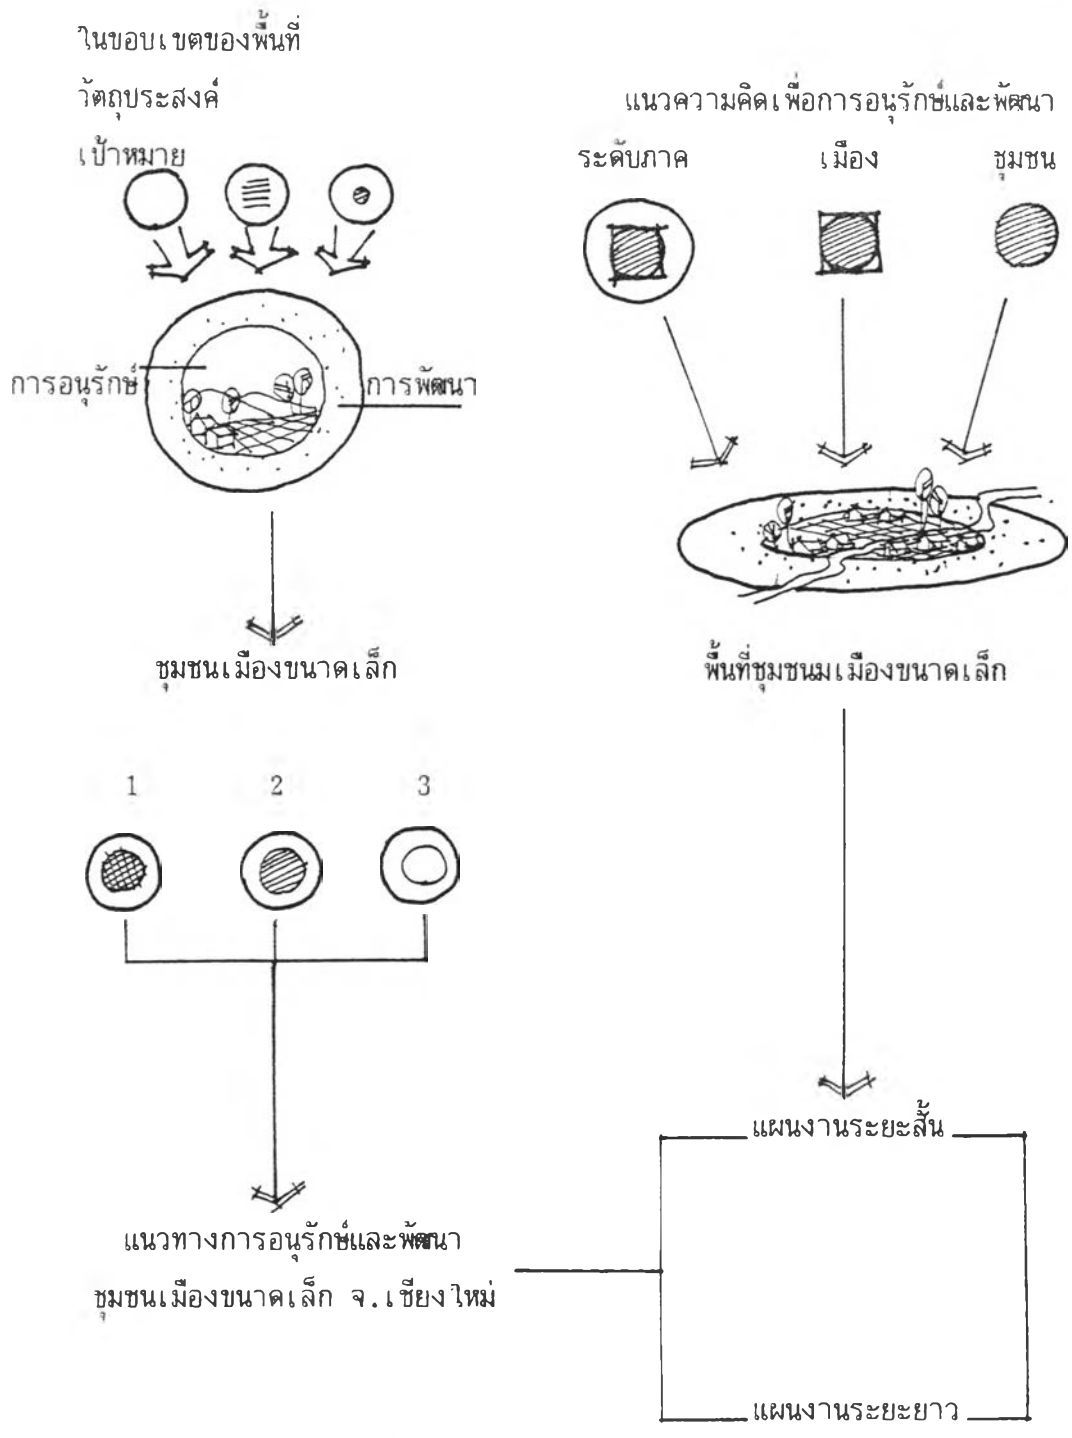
ในขอบเขตของพื้นที่

วัตถุประสงค์

เป้าหมาย

แนวความคิดเพื่อการอนุรักษ์และพัฒนา

ระดับภาค

เมือง

ชุมชน

การอนุรักษ์

การพัฒนา

ชุมชนเมืองขนาดเล็ก

พื้นที่ชุมชนมเมืองขนาดเล็ก

1

2

3

แผนงานระยะสั้น

แนวทางการอนุรักษ์และพัฒนา ชุมชนเมืองขนาดเล็ก จ.เชียงใหม่

แผนงานระยะยาว